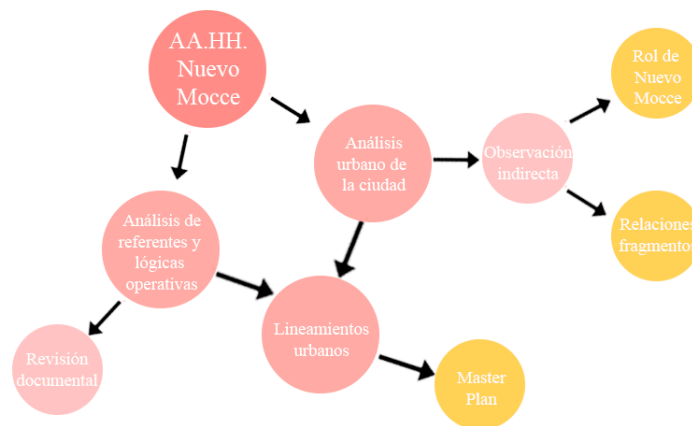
AA.HH. Nuevo Mocce

Análisis urbano de la ciudad

Observación indirecta

Rol de Nuevo Mocce

Relaciones fragmento

Análisis de referentes y lógicas operativas

Revisión documental

Lineamientos urbanos

Master Plan